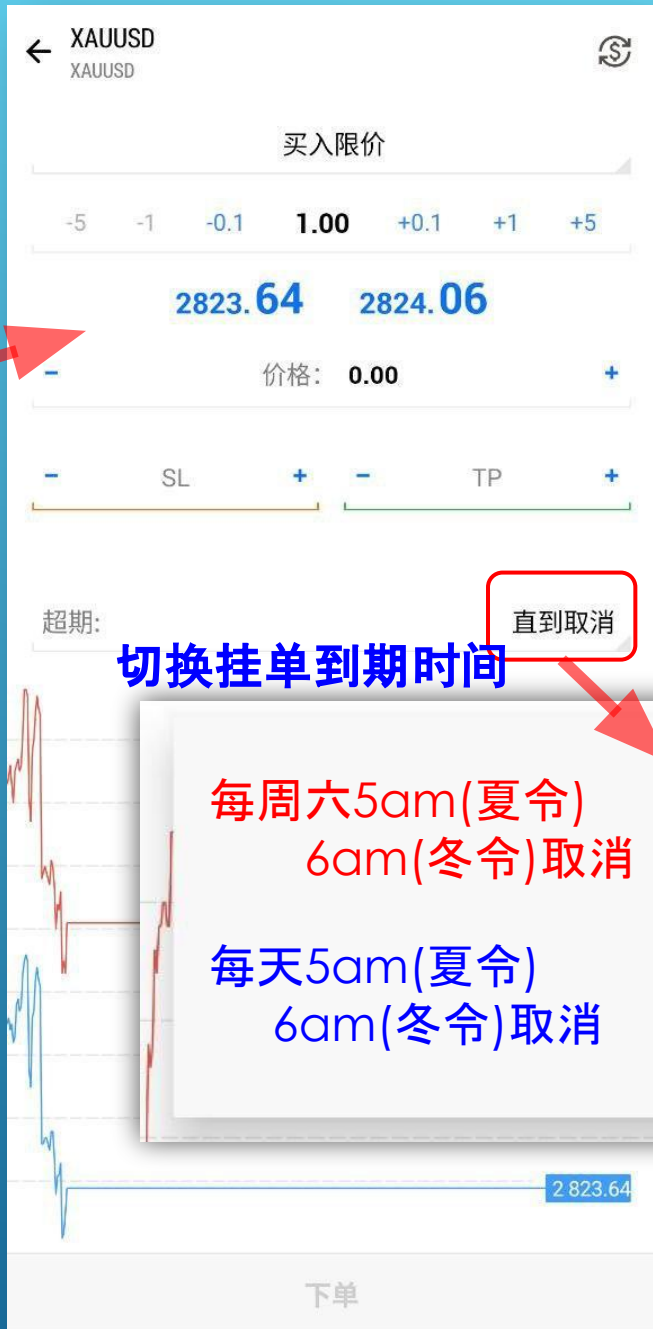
XAUUSD
XAUUSD

买入限价

-5 -1 -0.1 1.00 +0.1 +1 +5

2823.64 2824.06

– 价格: 0.00 +

– SL +

– TP +

超期: 直到取消

切换挂单到期时间

每周六5am(夏令)
6am(冬令)取消

每天5am(夏令)
6am(冬令)取消

2 823.64

下单